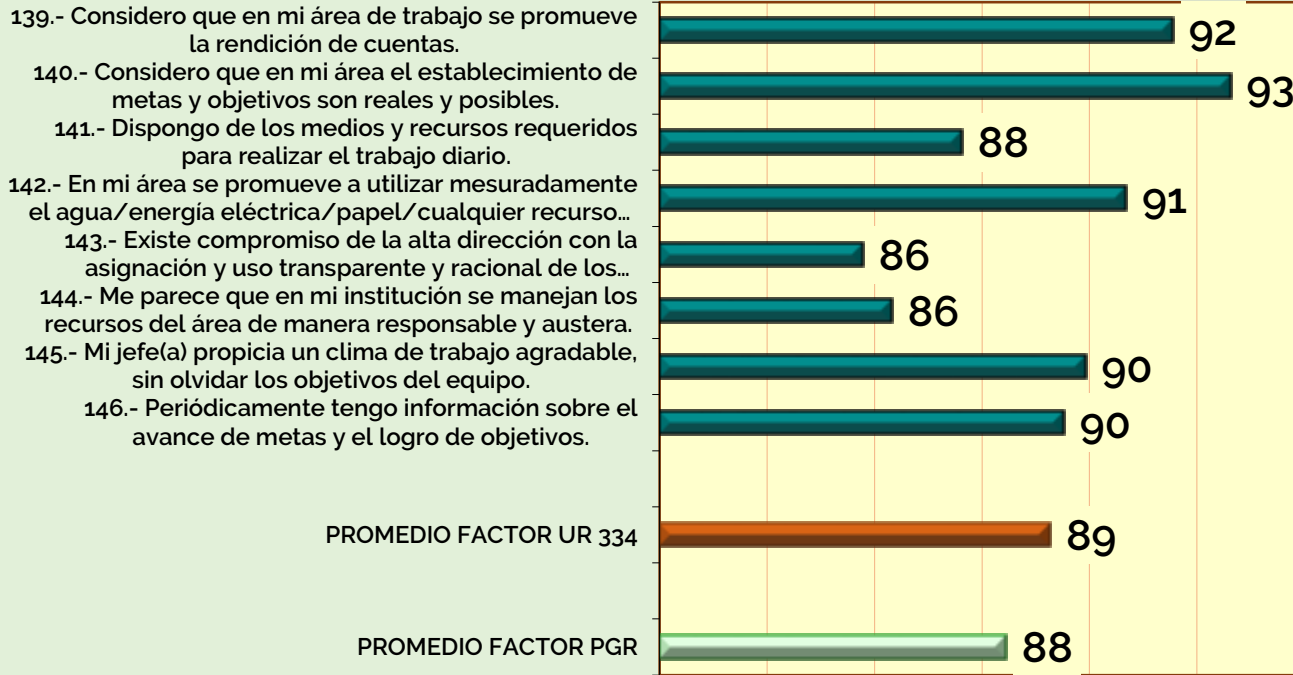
139.- Considero que en mi área de trabajo se promueve la rendición de cuentas.
92

140.- Considero que en mi área el establecimiento de metas y objetivos son reales y posibles.
93

141.- Dispongo de los medios y recursos requeridos para realizar el trabajo diario.
88

142.- En mi área se promueve a utilizar mesuradamente el agua/energía eléctrica/papel/cualquier recurso...
91

143.- Existe compromiso de la alta dirección con la asignación y uso transparente y racional de los...
86

144.- Me parece que en mi institución se manejan los recursos del área de manera responsable y austera.
86

145.- Mi jefe(a) propicia un clima de trabajo agradable, sin olvidar los objetivos del equipo.
90

146.- Periódicamente tengo información sobre el avance de metas y el logro de objetivos.
90

PROMEDIO FACTOR UR 334
89

PROMEDIO FACTOR PGR
88